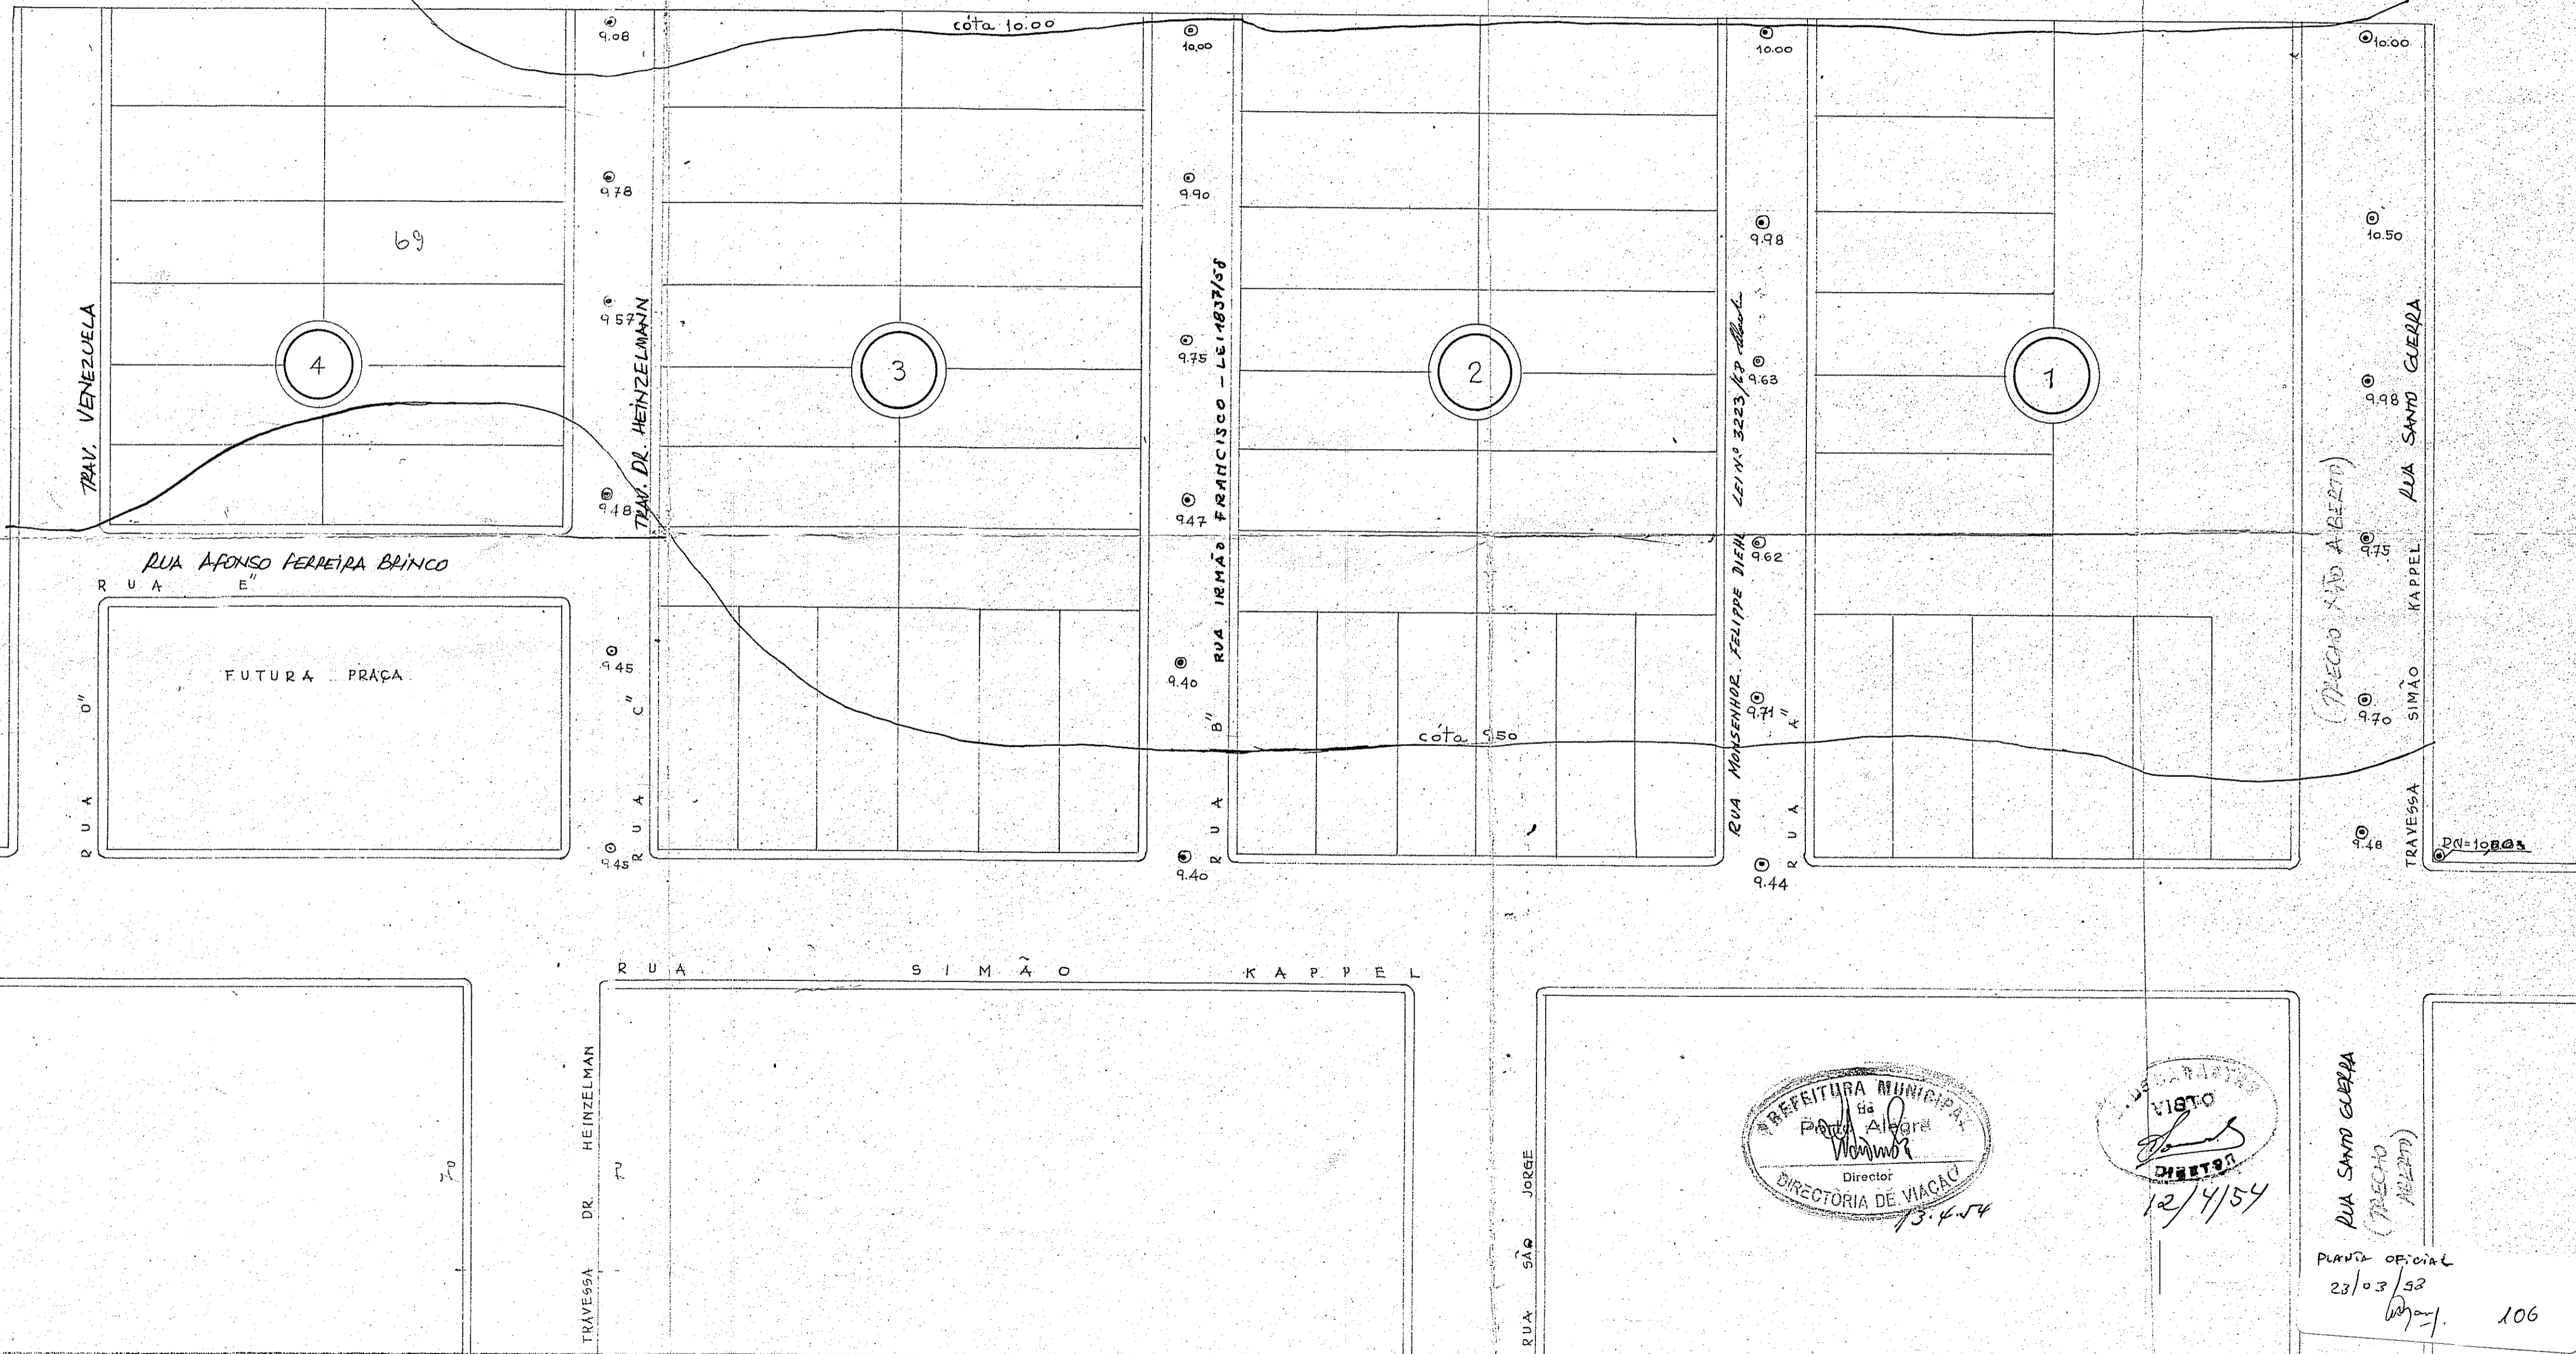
cota 10.00

9.08
10.00
10.00
10.00

9.78
9.90
69
9.98
10.50

9.57
9.75
9.63

4
3
2
1

9.98

TRAV. VENEZUELA
TRAV. DR. HEINZELMANN
RUA IRMÃO FRANCISCO - LEI 1837/58
RUA MONSENHOR FELIPPE DIEHL LEI Nº 3223/68
RUA SANTO GUERRA
(TRECHO NÃO ABERTO)

9.48
9.47
9.62
9.75

RUA AFONSO FERREIRA BRINCO
RUA "E"

FUTURA PRAÇA

9.45
9.40
9.71
9.70

RUA "D"
RUA "C"
RUA "B"
RUA "A"
TRAVESSA SIMÃO KAPPEL

cota 9.50

9.45
9.40
9.44
9.48
RN=10.03

RUA SIMÃO KAPPEL

TRAVESSA DR. HEINZELMAN
RUA SÃO JORGE

PREFEITURA MUNICIPAL de Porto Alegre
Director
DIRECTORIA DE VIAÇÃO
13.4.54

VISTO
DIRETOR
12/4/54

RUA SANTO GUERRA
(TRECHO ABERTO)

PLANTA OFICIAL
23/03/58

106